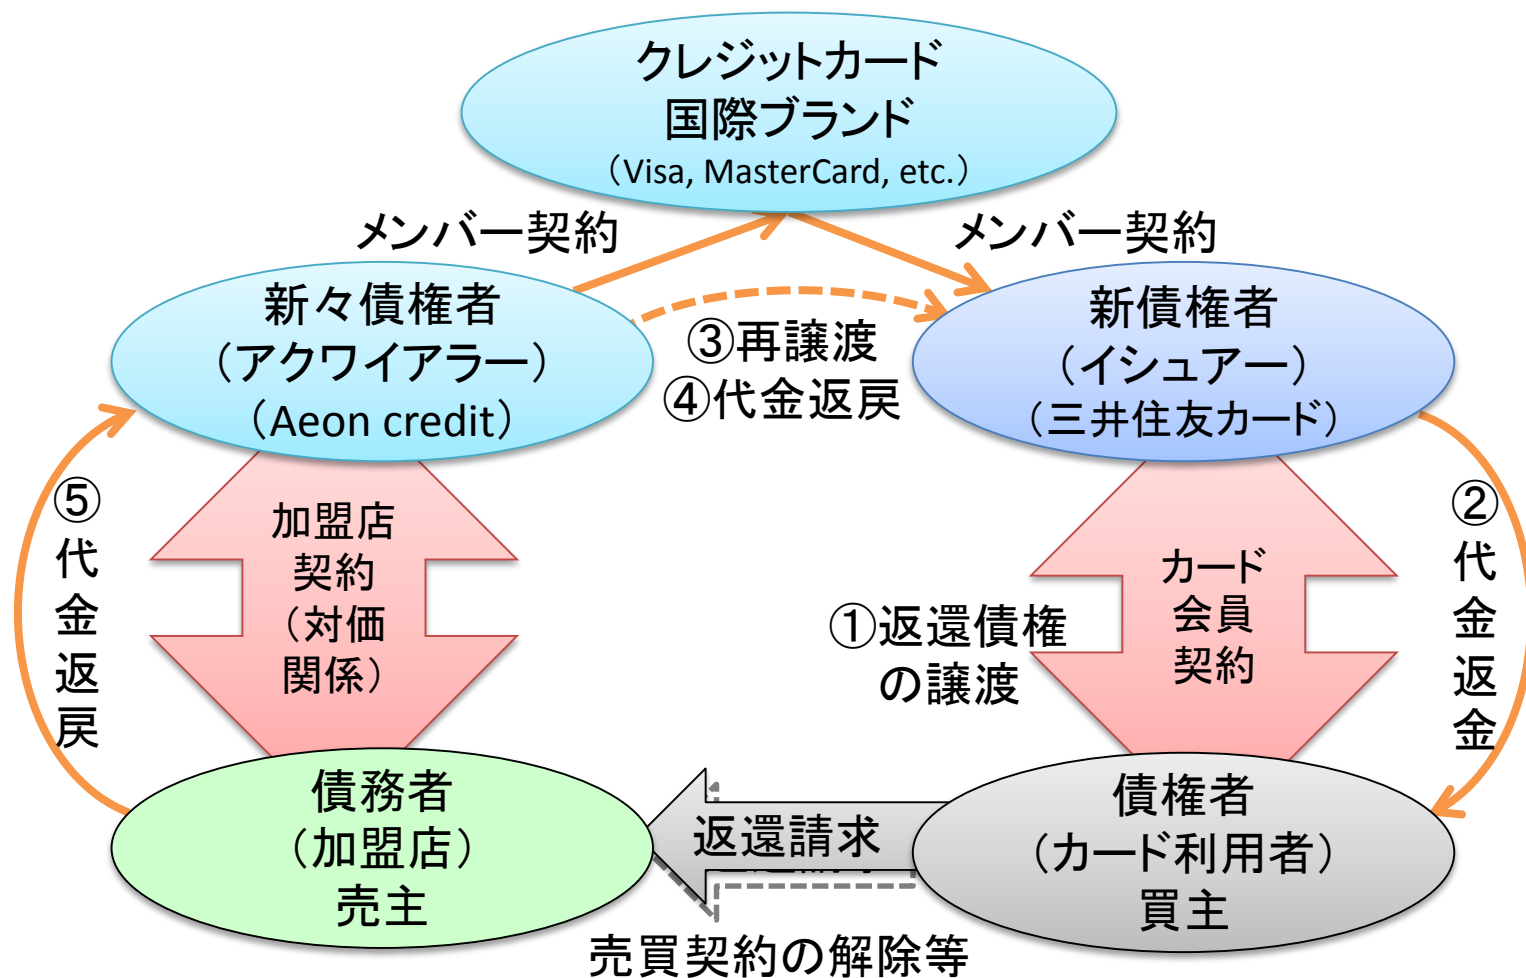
クレジットカード
国際ブランド
（Visa, MasterCard, etc.）

メンバー契約

メンバー契約

新々債権者
（アクワイアラー）
（Aeon credit）

③再譲渡
④代金返戻

新債権者
（イシュアー）
（三井住友カード）

⑤代金返戻

加盟店契約（対価関係）

①返還債権の譲渡

カード会員契約

②代金返金

債務者
（加盟店）
売主

返還請求

債権者
（カード利用者）
買主

売買契約の解除等